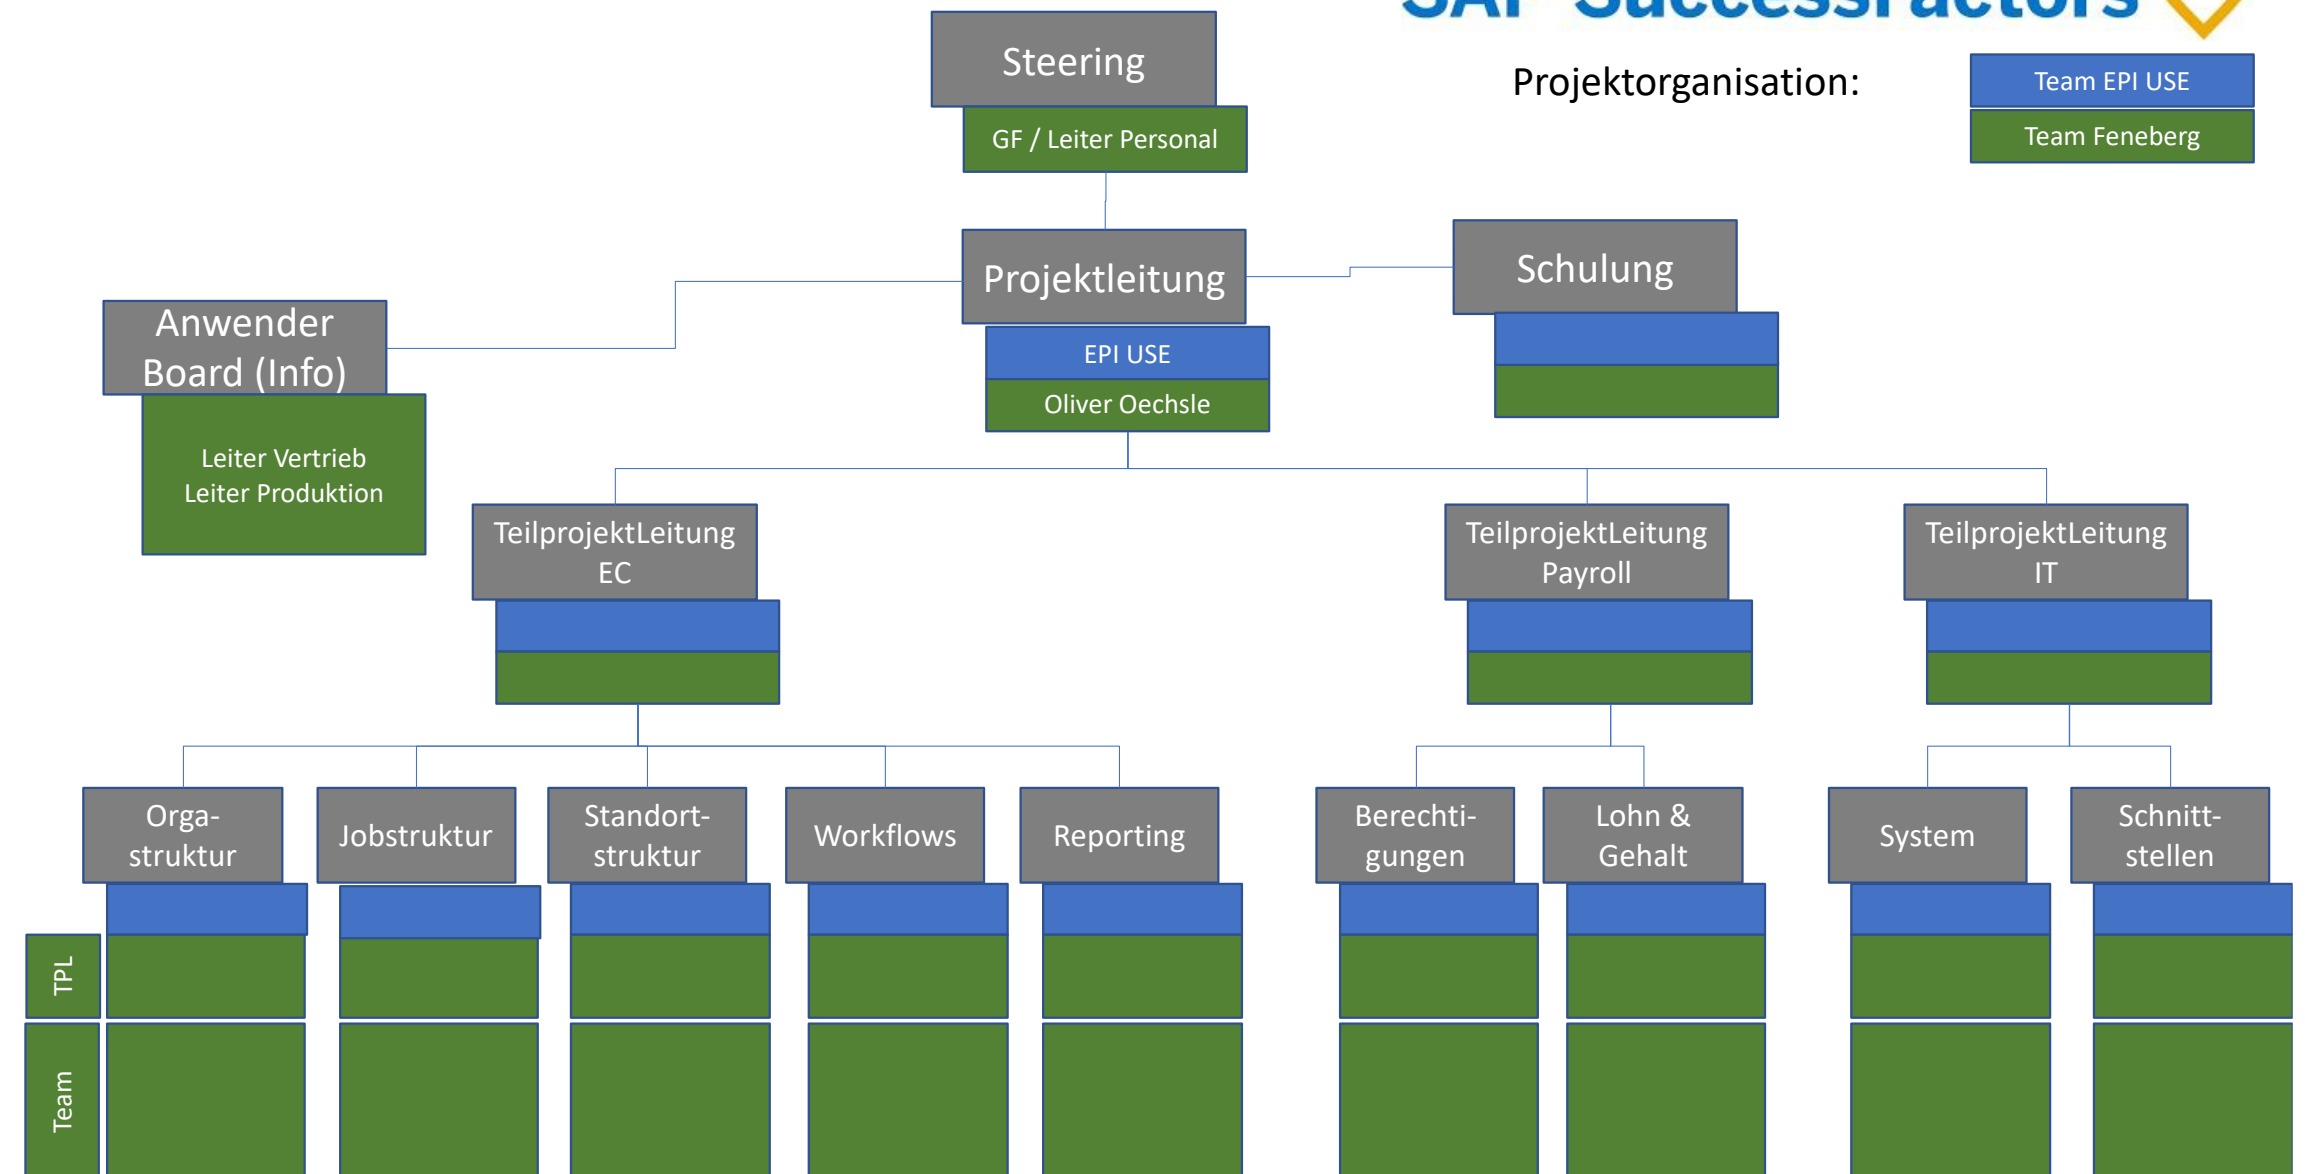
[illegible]

Steering
GF / Leiter Personal

Projektorganisation:

Team EPI USE
Team Feneberg

Projektleitung
EPI USE
Oliver Oechsle

Schulung

Anwender Board (Info)
Leiter Vertrieb
Leiter Produktion

TeilprojektLeitung EC

TeilprojektLeitung Payroll

TeilprojektLeitung IT

Orga-struktur

Jobstruktur

Standort-struktur

Workflows

Reporting

Berechti-gungen

Lohn & Gehalt

System

Schnitt-stellen

TPL

Team